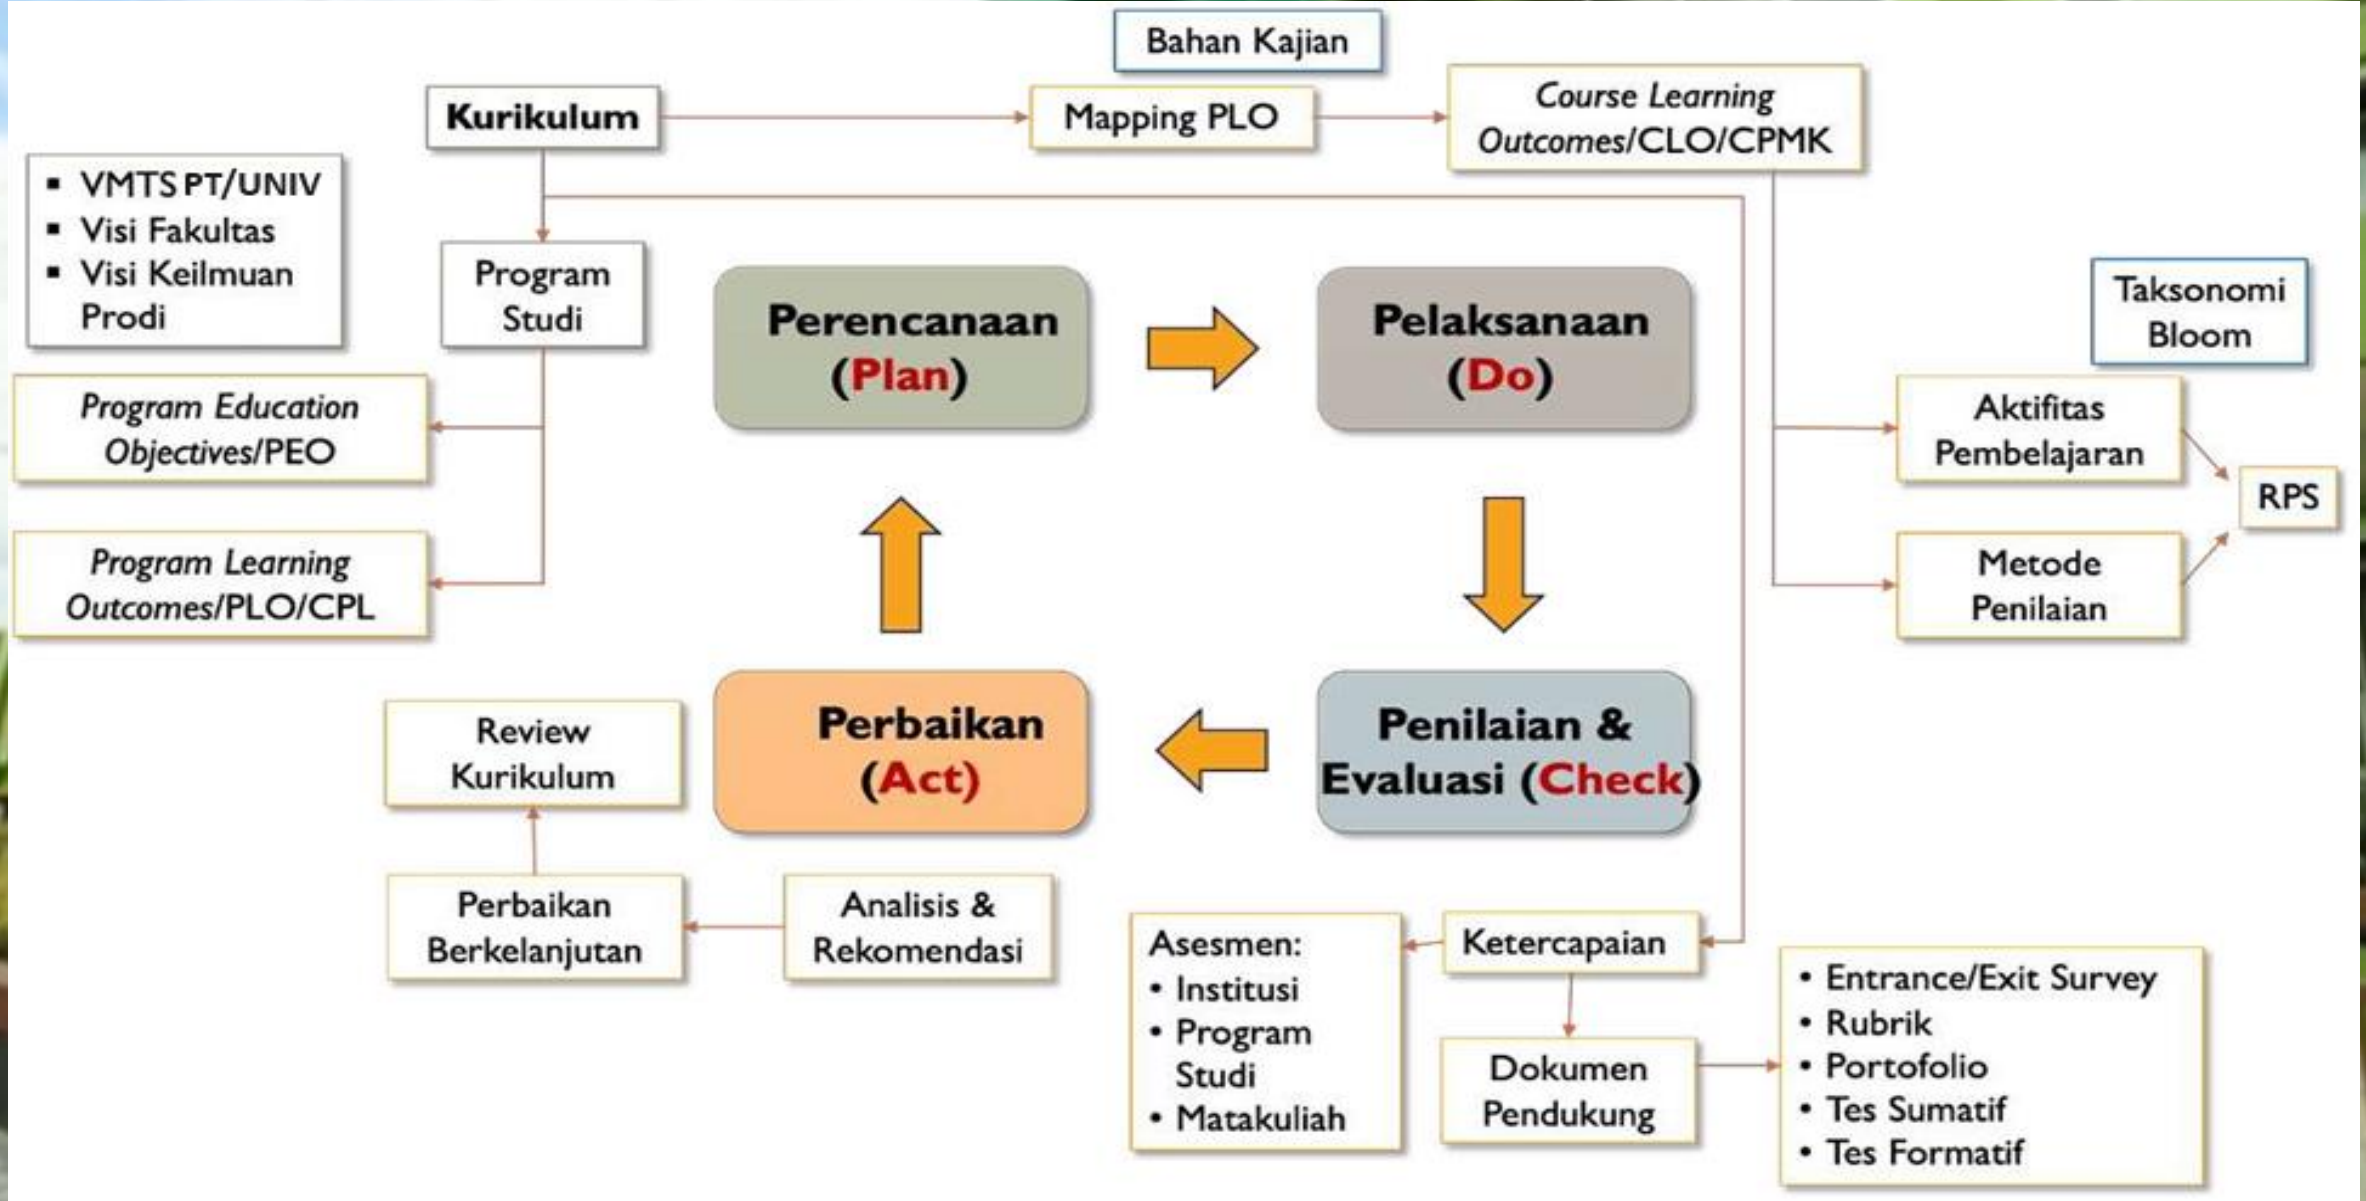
Bahan Kajian

Kurikulum

Mapping PLO

*Course Learning Outcomes*/CLO/CPMK

- VMTS PT/UNIV
- Visi Fakultas
- Visi Keilmuan Prodi

Program Studi

*Program Education Objectives*/PEO

*Program Learning Outcomes*/PLO/CPL

Perencanaan (Plan)

Pelaksanaan (Do)

Taksonomi Bloom

Aktifitas Pembelajaran

RPS

Metode Penilaian

Review Kurikulum

Perbaikan (Act)

Penilaian & Evaluasi (Check)

Perbaikan Berkelanjutan

Analisis & Rekomendasi

Asesmen:
• Institusi
• Program Studi
• Matakuliah

Ketercapaian

Dokumen Pendukung

• Entrance/Exit Survey
• Rubrik
• Portofolio
• Tes Sumatif
• Tes Formatif